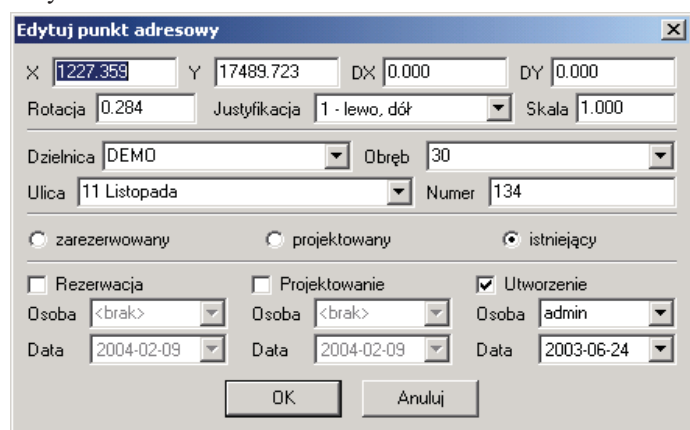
Edytuj punkt adresowy

X 1227.359 Y 17489.723 DX 0.000 DY 0.000

Rotacja 0.284 Justyfikacja 1 - lewo, dół Skala 1.000

Dzielnica DEMO Obręb 30

Ulica 11 Listopada Numer 134

zarezerwowany projektowany istniejący

Rezerwacja Projektowanie Utworzenie

Osoba <brak> Osoba <brak> Osoba admin

Data 2004-02-09 Data 2004-02-09 Data 2003-06-24

OK Anuluj